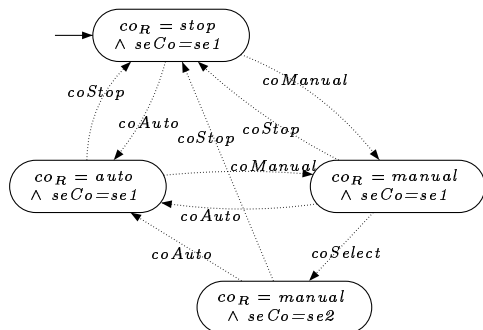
$co_R = stop$
$\wedge\ seCo{=}se1$

$coStop$

$coManual$

$coAuto$

$coStop$

$coStop$

$co_R = auto$
$\wedge\ seCo{=}se1$

$coManual$

$co_R = manual$
$\wedge\ seCo{=}se1$

$coAuto$

$coAuto$

$coSelect$

$co_R = manual$
$\wedge\ seCo{=}se2$